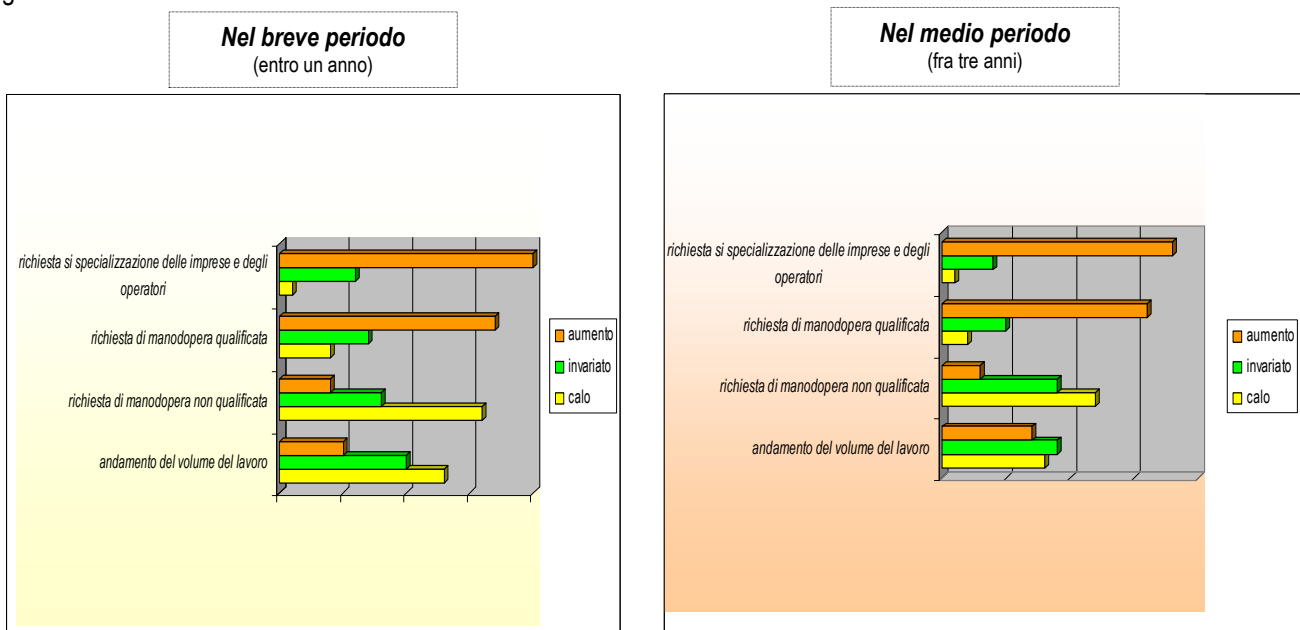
g

**Nel breve periodo**
(entro un anno)

richiesta si specializzazione delle imprese e degli operatori

richiesta di manodopera qualificata

richiesta di manodopera non qualificata

andamento del volume del lavoro

aumento
invariato
calo

**Nel medio periodo**
(fra tre anni)

richiesta si specializzazione delle imprese e degli operatori

richiesta di manodopera qualificata

richiesta di manodopera non qualificata

andamento del volume del lavoro

aumento
invariato
calo